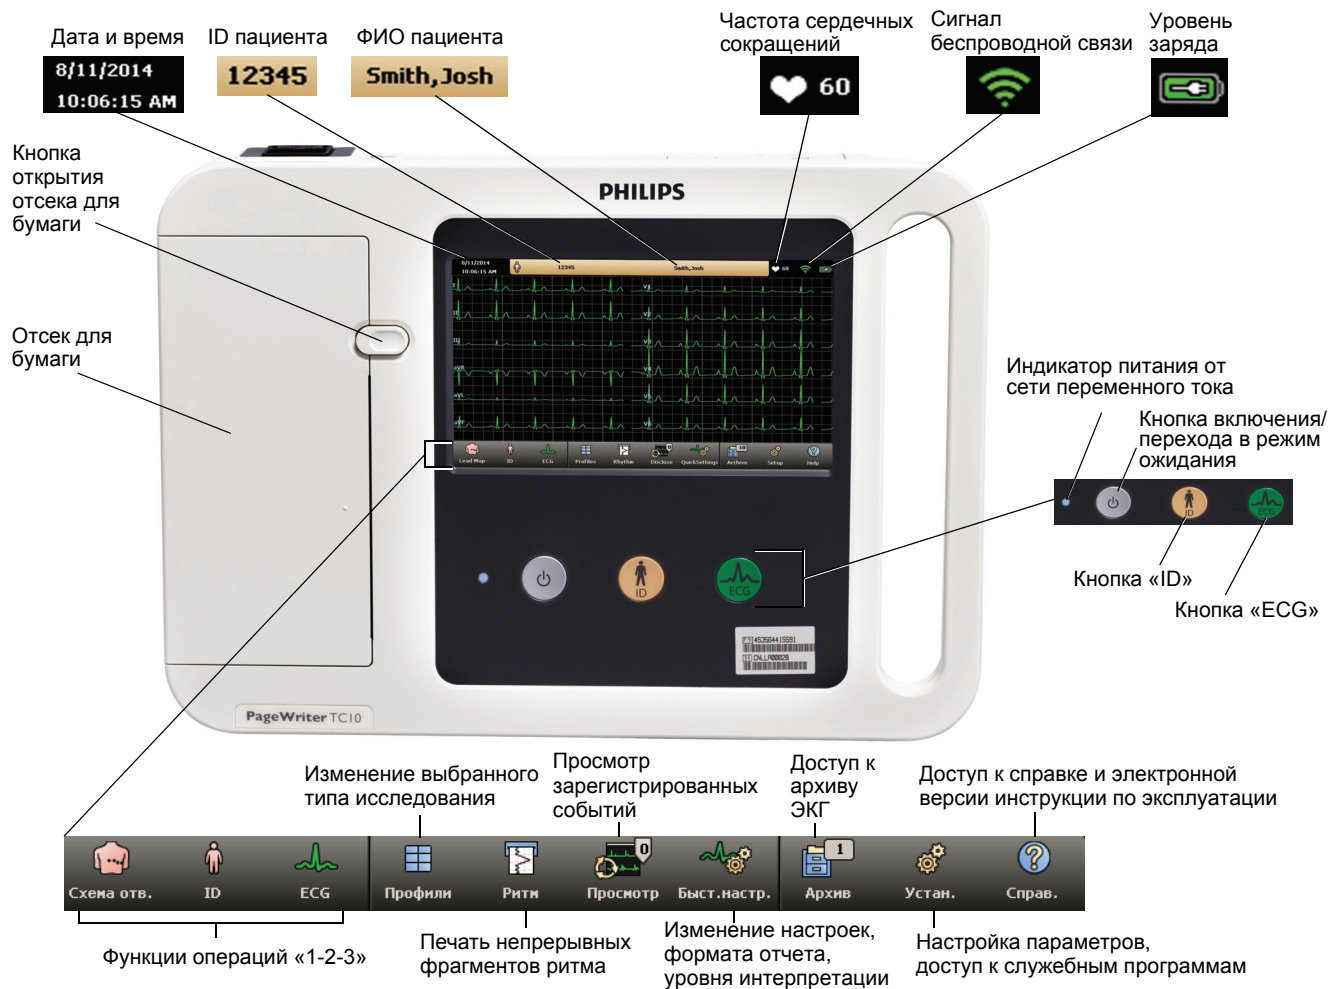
Дата и время
8/11/2014
10:06:15 AM

ID пациента
12345

ФИО пациента
Smith,Josh

Частота сердечных сокращений
60

Сигнал беспроводной связи

Уровень заряда

Кнопка открытия отсека для бумаги

PHILIPS

Отсек для бумаги

8/11/2014 10:06:15 AM 12345 Smith, Josh 60

Lead Map ID ECG Profiles Rhythm Disclose QuickSettings Archive Setup Help

Индикатор питания от сети переменного тока

Кнопка включения/перехода в режим ожидания

ID

ECG

Кнопка «ID»

Кнопка «ECG»

ID

ECG

PageWriter TC10

Изменение выбранного типа исследования

Просмотр зарегистрированных событий

Доступ к архиву ЭКГ

Доступ к справке и электронной версии инструкции по эксплуатации

0

1

Схема отв.
ID
ECG
Профили
Ритм
Просмотр
Быст.настр.
Архив
Устан.
Справ.

Функции операций «1-2-3»

Печать непрерывных фрагментов ритма

Изменение настроек, формата отчета, уровня интерпретации

Настройка параметров, доступ к служебным программам